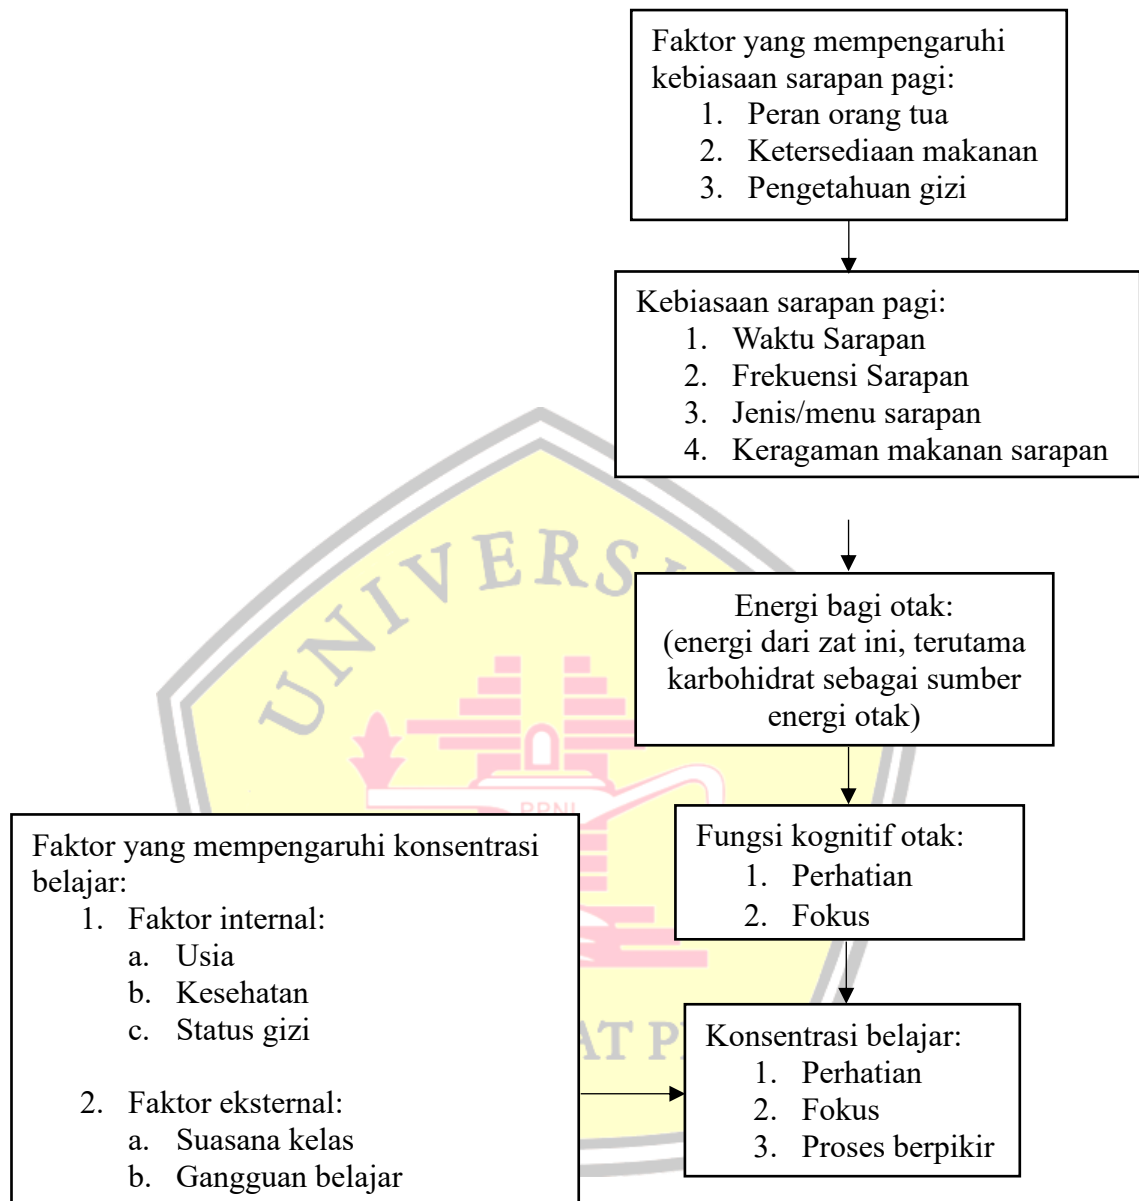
Faktor yang mempengaruhi kebiasaan sarapan pagi:
1. Peran orang tua
2. Ketersediaan makanan
3. Pengetahuan gizi

Kebiasaan sarapan pagi:
1. Waktu Sarapan
2. Frekuensi Sarapan
3. Jenis/menu sarapan
4. Keragaman makanan sarapan

Energi bagi otak:
(energi dari zat ini, terutama karbohidrat sebagai sumber energi otak)

Fungsi kognitif otak:
1. Perhatian
2. Fokus

Faktor yang mempengaruhi konsentrasi belajar:
1. Faktor internal:
a. Usia
b. Kesehatan
c. Status gizi

2. Faktor eksternal:
a. Suasana kelas
b. Gangguan belajar

Konsentrasi belajar:
1. Perhatian
2. Fokus
3. Proses berpikir

UNIVERSITAS
AT P
UPNI